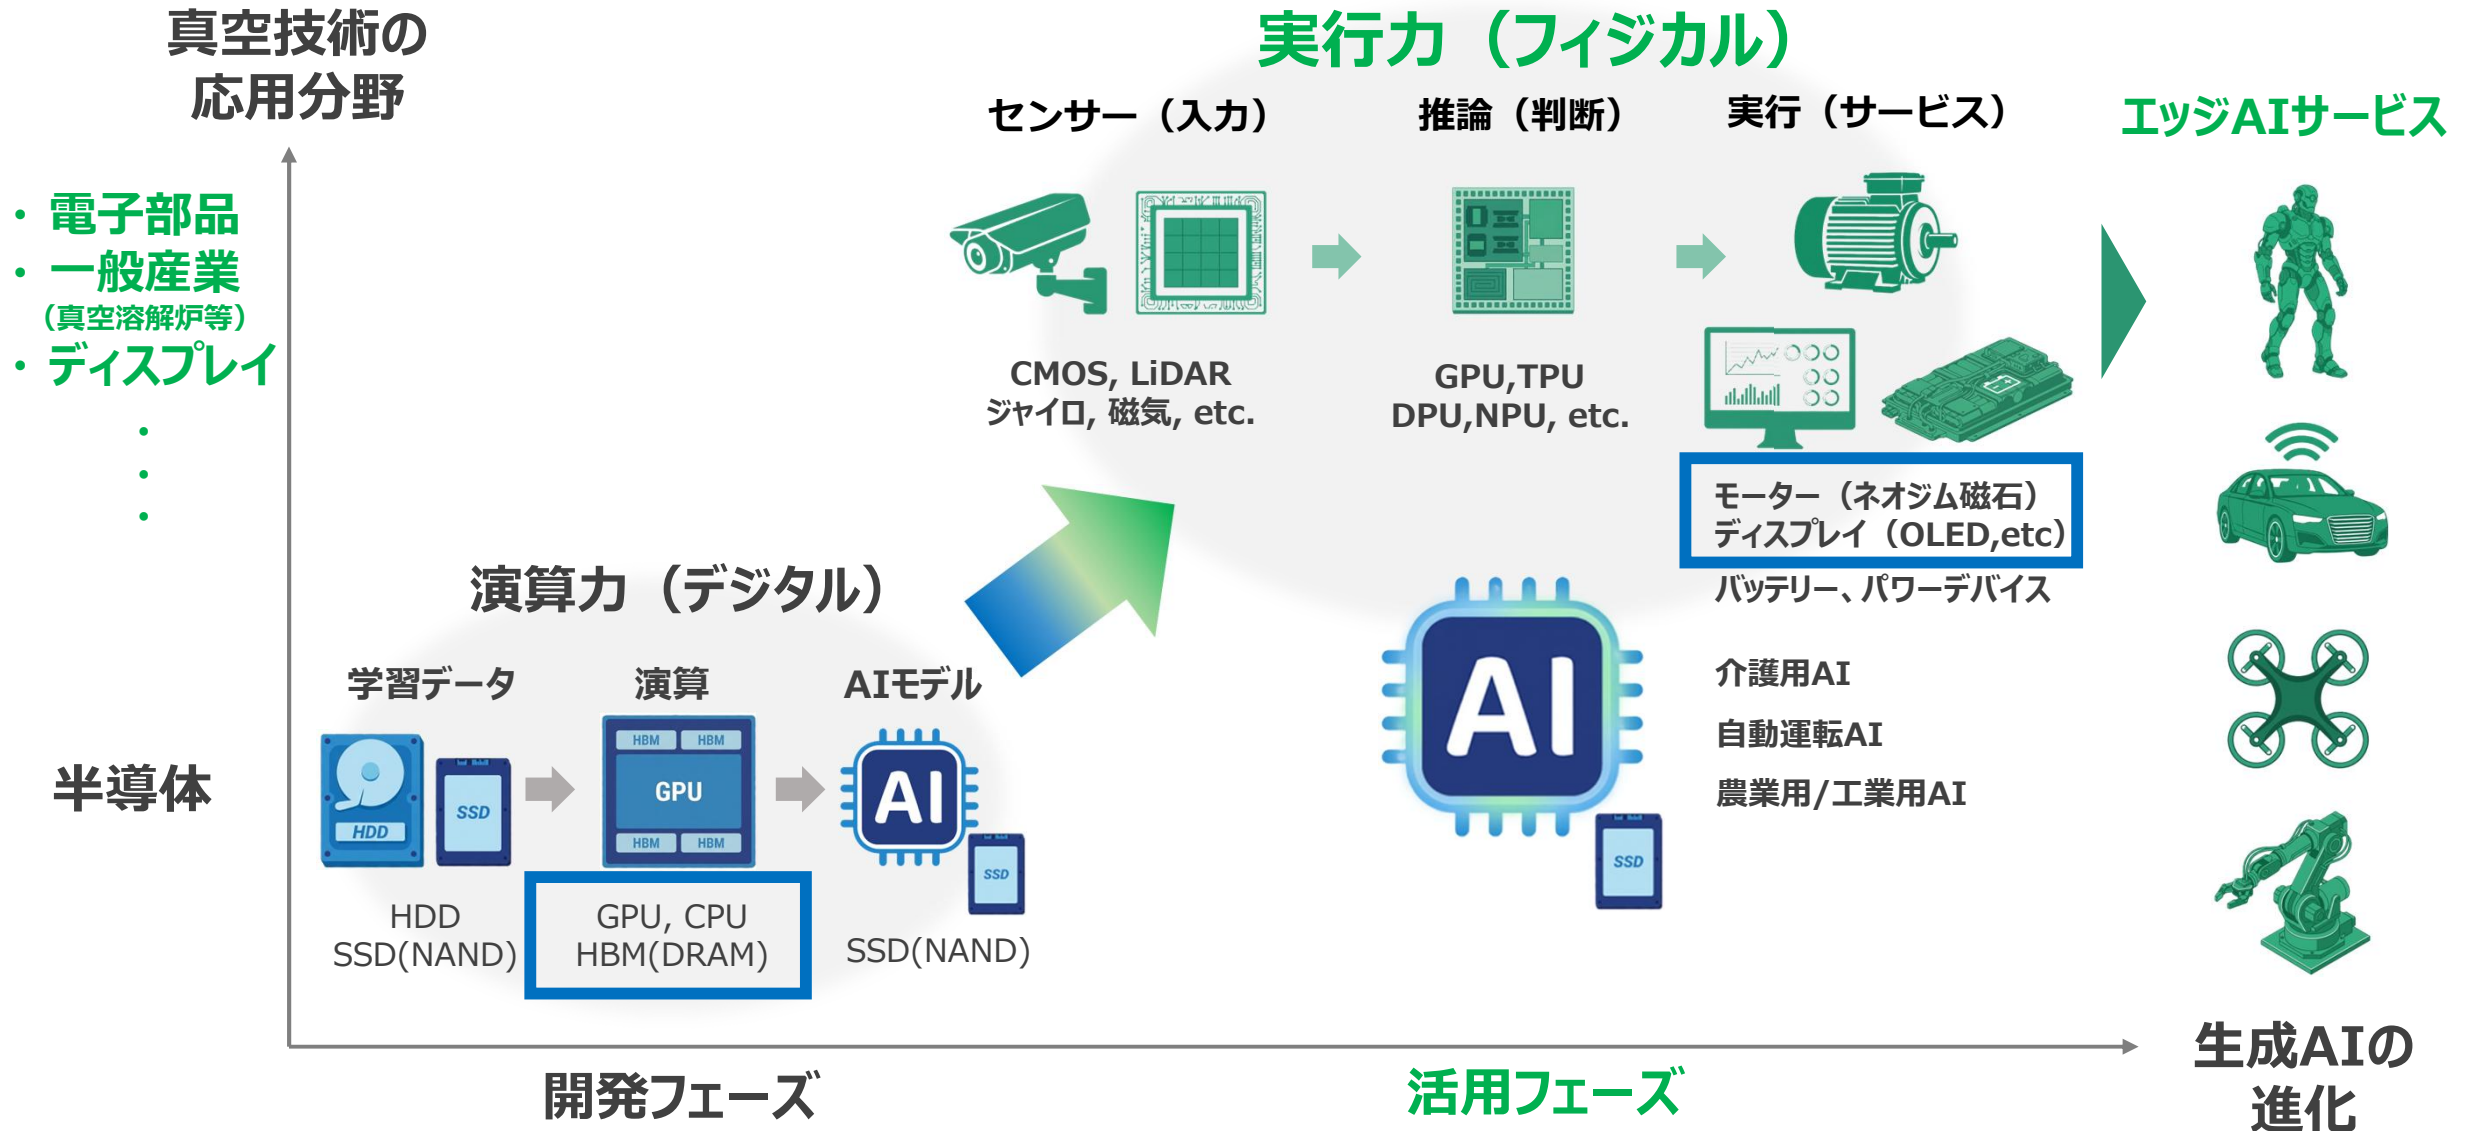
真空技術の
応用分野

・電子部品
・一般産業
（真空溶解炉等）
・ディスプレイ
・
・
・

半導体

実行力（フィジカル）

センサー（入力）
推論（判断）
実行（サービス）
エッジAIサービス

CMOS, LiDAR
ジャイロ, 磁気, etc.

GPU,TPU
DPU,NPU, etc.

モーター（ネオジム磁石）
ディスプレイ（OLED,etc）
バッテリー、パワーデバイス

介護用AI
自動運転AI
農業用/工業用AI

AI
SSD

演算力（デジタル）

学習データ
演算
AIモデル

HDD
SSD
HBM
HBM
GPU
HBM
HBM
AI
SSD

HDD
SSD(NAND)

GPU, CPU
HBM(DRAM)

SSD(NAND)

開発フェーズ
活用フェーズ

生成AIの
進化